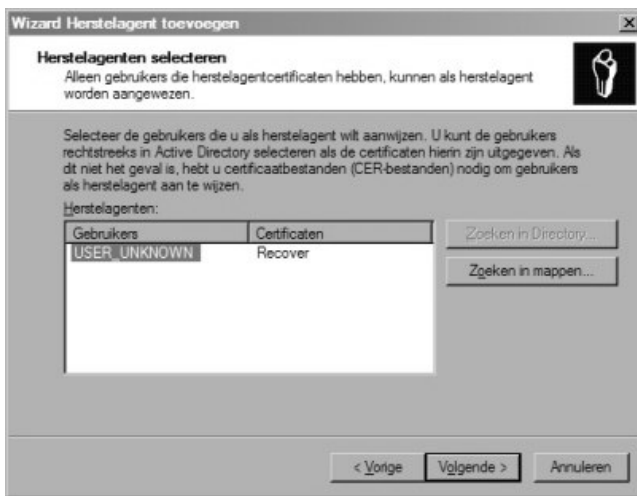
Wizard Herstelagent toevoegen

Herstelagenten selecteren
Alleen gebruikers die herstelagentcertificaten hebben, kunnen als herstelagent worden aangewezen.

Selecteer de gebruikers die u als herstelagent wilt aanwijzen. U kunt de gebruikers rechtstreeks in Active Directory selecteren als de certificaten hierin zijn uitgegeven. Als dit niet het geval is, hebt u certificaatbestanden (CER-bestanden) nodig om gebruikers als herstelagent aan te wijzen.

Herstelagenten:

| Gebruikers | Certificaten |
|---|---|
| USER_UNKNOWN | Recover |

Zoeken in Directory...

Zoeken in mappen...

< Vorige

Volgende >

Annuleren